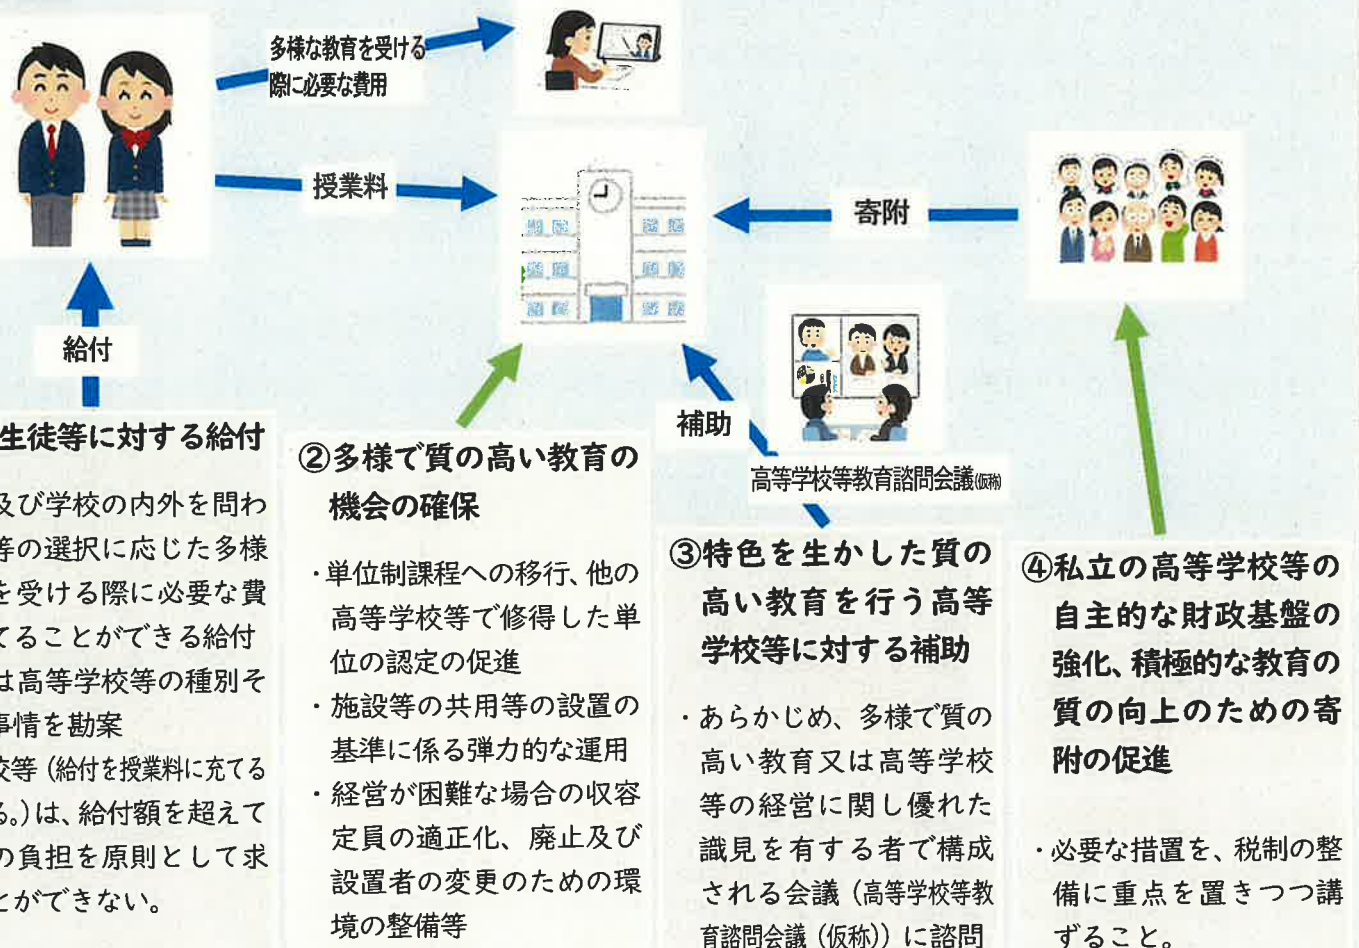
多様な教育を受ける際に必要な費用

授業料

寄附

給付

補助

高等学校等教育諮問会議(仮称)

生徒等に対する給付

及び学校の内外を問わ等の選択に応じた多様を受ける際に必要な費てることができる給付は高等学校等の種別そ事情を勘案

校等（給付を授業料に充てる る。）は、給付額を超えての負担を原則として求とができない。

②多様で質の高い教育の機会の確保

・単位制課程への移行、他の高等学校等で修得した単位の認定の促進

・施設等の共用等の設置の基準に係る弾力的な運用

・経営が困難な場合の収容定員の適正化、廃止及び設置者の変更のための環境の整備等

③特色を生かした質の高い教育を行う高等学校等に対する補助

・あらかじめ、多様で質の高い教育又は高等学校等の経営に関し優れた識見を有する者で構成される会議（高等学校等教育諮問会議（仮称））に諮問

④私立の高等学校等の自主的な財政基盤の強化、積極的な教育の質の向上のための寄附の促進

・必要な措置を、税制の整備に重点を置きつつ講ずること。